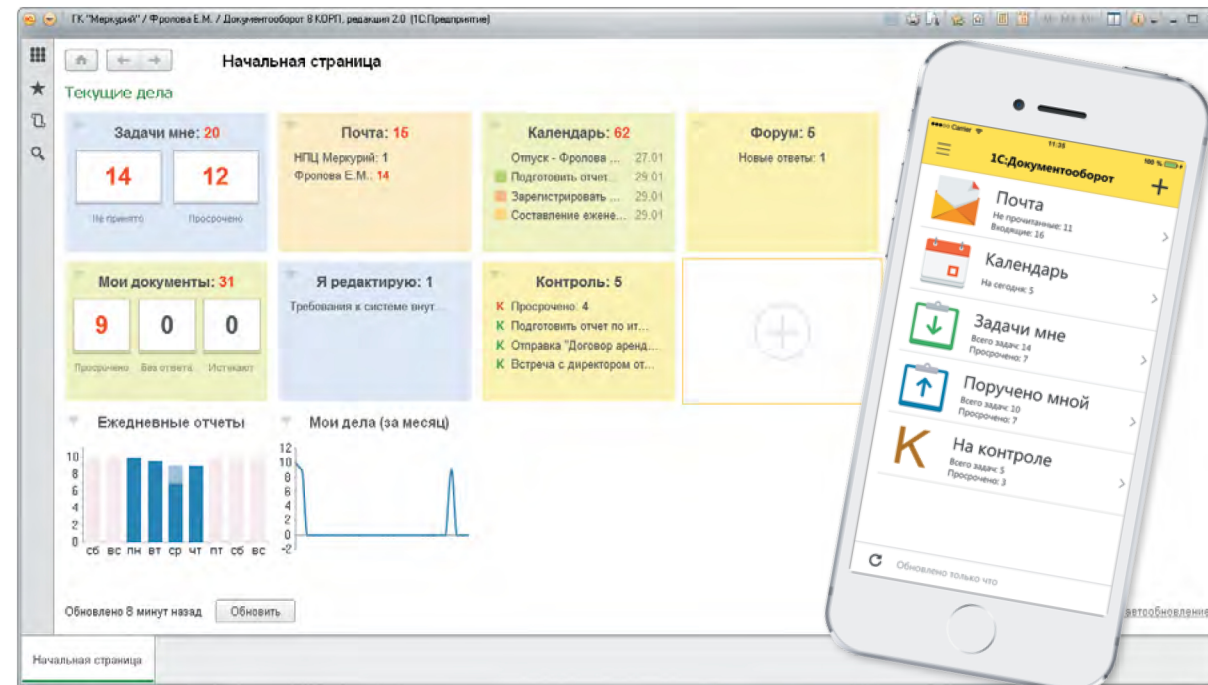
ГК "Меркурий" / Фролова Е.М. / Документооборот 8 КОРП, редакция 2.0 (1С:Предприятие)

Начальная страница

Текущие дела

Задачи мне: 20
14
Не принято
12
Просрочено

Почта: 15
НПЦ Меркурий: 1
Фролова Е.М.: 14

Календарь: 62
Отпуск - Фролова ... 27.01
Подготовить отчет ... 29.01
Зарегистрировать ... 29.01
Составление ежене... 29.01

Форум: 5
Новые ответы: 1

Мои документы: 31
9
Просрочено
0
Без ответа
0
Истекают

Я редактирую: 1
Требования к системе внут...

Контроль: 5
К Просрочено: 4
К Подготовить отчет по ит...
К Отправка "Договор аренд...
К Встреча с директором от...

Ежедневные отчеты
10
8
6
4
2
0
сб вс пн вт ср чт пт сб вс

Мои дела (за месяц)
12
10
8
6
4
2
0
-2

Обновлено 8 минут назад Обновить

автообновление

Начальная страница

Carrier 11:35 100 %

1С:Документооборот

Почта
Не прочитанные: 11
Входящие: 16

Календарь
На сегодня: 5

Задачи мне
Всего задач: 14
Просрочено: 7

Поручено мной
Всего задач: 10
Просрочено: 7

К На контроле
Всего задач: 5
Просрочено: 3

Обновлено только что